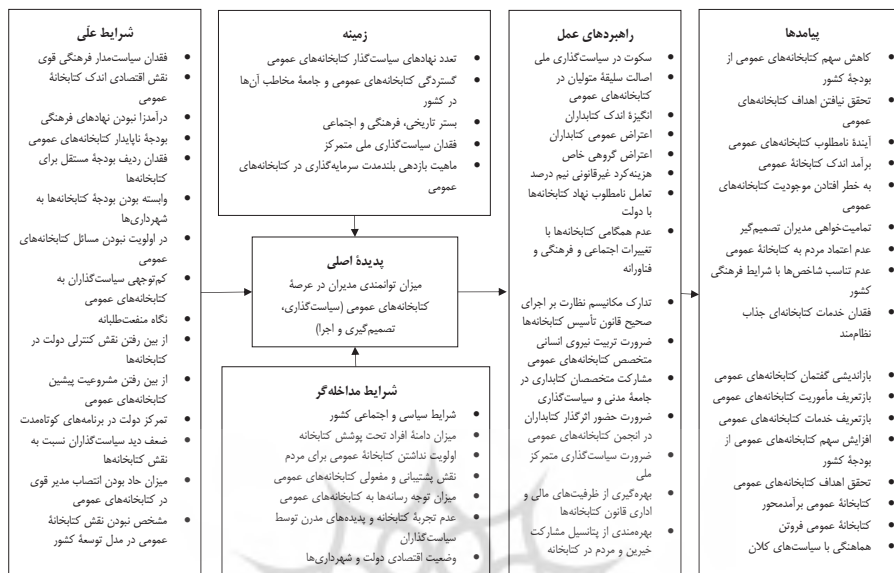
شرایط علّی
• فقدان سیاستمدار فرهنگی قوی
• نقش اقتصادی اندک کتابخانهٔ عمومی
• درآمدزا نبودن نهادهای فرهنگی
• بودجهٔ ناپایدار کتابخانه‌های عمومی
• فقدان ردیف بودجهٔ مستقل برای کتابخانه‌ها
• وابسته بودن بودجهٔ کتابخانه‌ها به شهرداری‌ها
• در اولویت نبودن مسائل کتابخانه‌های عمومی
• کم‌توجهی سیاست‌گذاران به کتابخانه‌های عمومی
• نگاه منفعت‌طلبانه
• از بین رفتن نقش کنترلی دولت در کتابخانه‌ها
• از بین رفتن مشروعیت پیشین کتابخانه‌های عمومی
• تمرکز دولت در برنامه‌های کوتاه‌مدت
• ضعف دید سیاست‌گذاران نسبت به نقش کتابخانه‌ها
• میزان حاد بودن انتصاب مدیر قوی در کتابخانه‌های عمومی
• مشخص نبودن نقش کتابخانهٔ عمومی در مدل توسعهٔ کشور

زمینه
• تعدد نهادهای سیاست‌گذار کتابخانه‌های عمومی
• گستردگی کتابخانه‌های عمومی و جامعهٔ مخاطب آن‌ها در کشور
• بستر تاریخی، فرهنگی و اجتماعی
• فقدان سیاست‌گذاری ملی متمرکز
• ماهیت بازدهی بلندمدت سرمایه‌گذاری در کتابخانه‌های عمومی

پدیدهٔ اصلی
میزان توانمندی مدیران در عرصهٔ کتابخانه‌های عمومی (سیاست‌گذاری، تصمیم‌گیری و اجرا)

شرایط مداخله‌گر
• شرایط سیاسی و اجتماعی کشور
• میزان دامنهٔ افراد تحت پوشش کتابخانه
• اولویت نداشتن کتابخانهٔ عمومی برای مردم
• نقش پشتیبانی و مغفولی کتابخانه‌های عمومی
• میزان توجه رسانه‌ها به کتابخانه‌های عمومی
• عدم تجربهٔ کتابخانه و پدیده‌های مدرن توسط سیاست‌گذاران
• وضعیت اقتصادی دولت و شهرداری‌ها

راهبردهای عمل
• سکوت در سیاست‌گذاری ملی
• اصالت سلیقهٔ متولیان در کتابخانه‌های عمومی
• انگیزهٔ اندک کتابداران
• اعتراض عمومی کتابداران
• اعتراض گروهی خاص
• هزینه‌کرد غیرقانونی نیم درصد
• تعامل نامطلوب نهاد کتابخانه‌ها با دولت
• عدم همگامی کتابخانه‌ها با تغییرات اجتماعی و فرهنگی و فناورانه

• تدارک مکانیسم نظارت بر اجرای صحیح قانون تأسیس کتابخانه‌ها
• ضرورت تربیت نیروی انسانی متخصص کتابخانه‌های عمومی
• مشارکت متخصصان کتابداری در جامعهٔ مدنی و سیاست‌گذاری
• ضرورت حضور اثرگذار کتابداران در انجمن کتابخانه‌های عمومی
• ضرورت سیاست‌گذاری متمرکز ملی
• بهره‌گیری از ظرفیت‌های مالی و اداری قانون کتابخانه‌ها
• بهره‌مندی از پتانسیل مشارکت خیرین و مردم در کتابخانه

پیامدها
• کاهش سهم کتابخانه‌های عمومی از بودجهٔ کشور
• تحقق نیافتن اهداف کتابخانه‌های عمومی
• آیندهٔ نامطلوب کتابخانه‌های عمومی
• برآمد اندک کتابخانهٔ عمومی
• به خطر افتادن موجودیت کتابخانه‌های عمومی
• تمامیت‌خواهی مدیران تصمیم‌گیر
• عدم اعتماد مردم به کتابخانهٔ عمومی
• عدم تناسب شاخص‌ها با شرایط فرهنگی کشور
• فقدان خدمات کتابخانه‌ای جذاب نظام‌مند

• بازاندیشی گفتمان کتابخانه‌های عمومی
• بازتعریف مأموریت کتابخانه‌های عمومی
• بازتعریف خدمات کتابخانه‌های عمومی
• افزایش سهم کتابخانه‌های عمومی از بودجهٔ کشور
• تحقق اهداف کتابخانه‌های عمومی
• کتابخانهٔ عمومی برآمدمحور
• کتابخانهٔ عمومی فروتن
• هماهنگی با سیاست‌های کلان